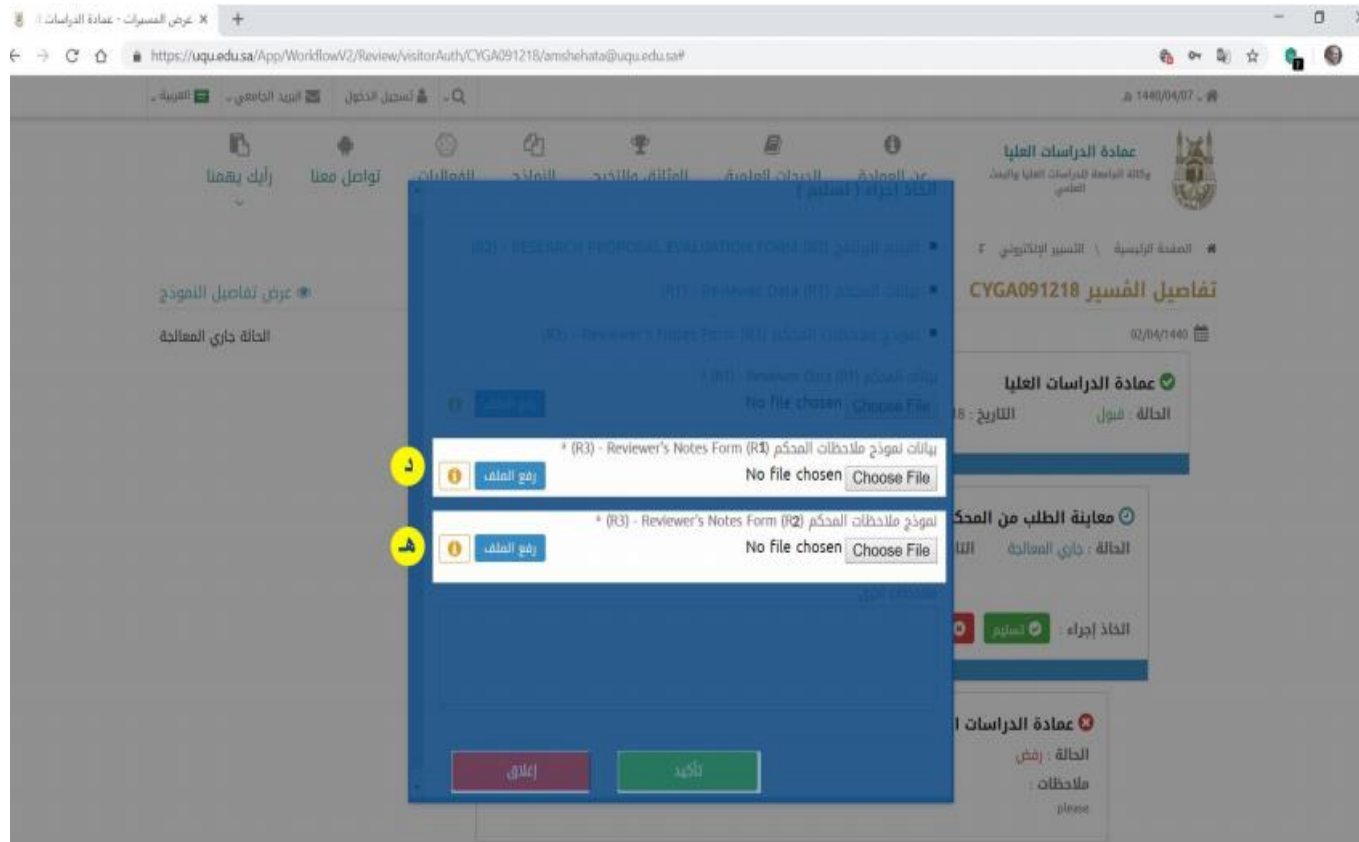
عرض المسيرات - عمادة الدراسات العليا ×

https://uqu.edu.sa/App/WorkflowV2/Review/visitorAuth/CYGA091218/amshehata@uqu.edu.sa#

العربية | البريد الجامعي | تسجيل الدخول

1440/04/07 هـ

عمادة الدراسات العليا
وكالة الجامعة للدراسات العليا والبحث العلمي

عن العمادة | الدرجات العلمية | الوثائق والتخرج | النماذج | الفعاليات | تواصل معنا | رأيك يهمنا

الصفحة الرئيسية \ التسيير الإلكتروني

تفاصيل المسير CYGA091218

02/04/1440

عرض تفاصيل النموذج

الحالة جاري المعالجة

عمادة الدراسات العليا
الحالة : قبول التاريخ : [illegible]

معاينة الطلب من المحك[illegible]
الحالة : جاري المعالجة

اتخاذ إجراء : تسليم

عمادة الدراسات ا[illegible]
الحالة : رفض
ملاحظات :
please

اتخاذ إجراء ( تسليم )

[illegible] (R2) - RESEARCH PROPOSAL EVALUATION FORM (R2)

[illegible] (R1) - Reviewer Data (R1)

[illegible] (R3) - Reviewer's Notes Form (R1)

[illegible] (R1) - Reviewer Data (R1)
No file chosen Choose File
رفع الملف

بيانات نموذج ملاحظات المحكم (R3) - Reviewer's Notes Form (R1) *
No file chosen Choose File
رفع الملف
د

نموذج ملاحظات المحكم (R3) - Reviewer's Notes Form (R2) *
No file chosen Choose File
رفع الملف
هـ

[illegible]

تأكيد
إغلاق